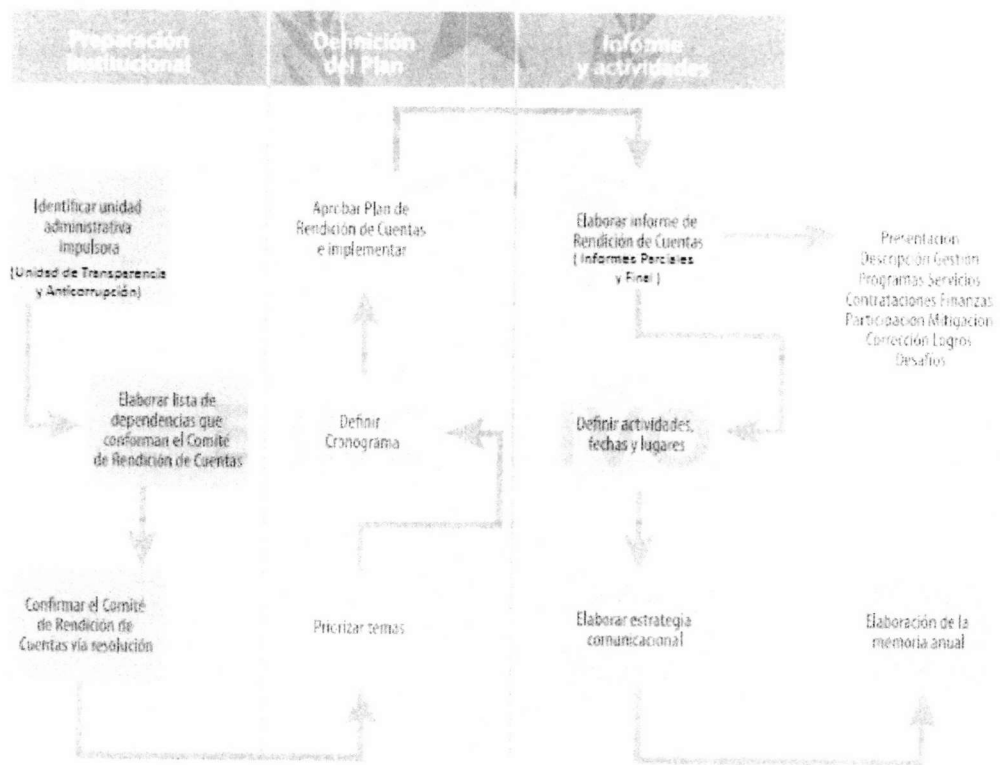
Preparación Institucional

Definición del Plan

Informe y actividades

Identificar unidad administrativa impulsora
(Unidad de Transparencia y Anticorrupción)

Aprobar Plan de Rendición de Cuentas e implementar

Elaborar informe de Rendición de Cuentas
( Informes Parciales y Final )

Presentacion
Descripción Gestion
Programas Servicios
Contrataciones Finanzas
Participacion Mitigacion
Corrección Logros
Desafíos

Elaborar lista de dependencias que conforman el Comité de Rendición de Cuentas

Definir Cronograma

Definir actividades, fechas y lugares

Confirmar el Comité de Rendición de Cuentas vía resolución

Priorizar temas

Elaborar estrategia comunicacional

Elaboración de la memoria anual